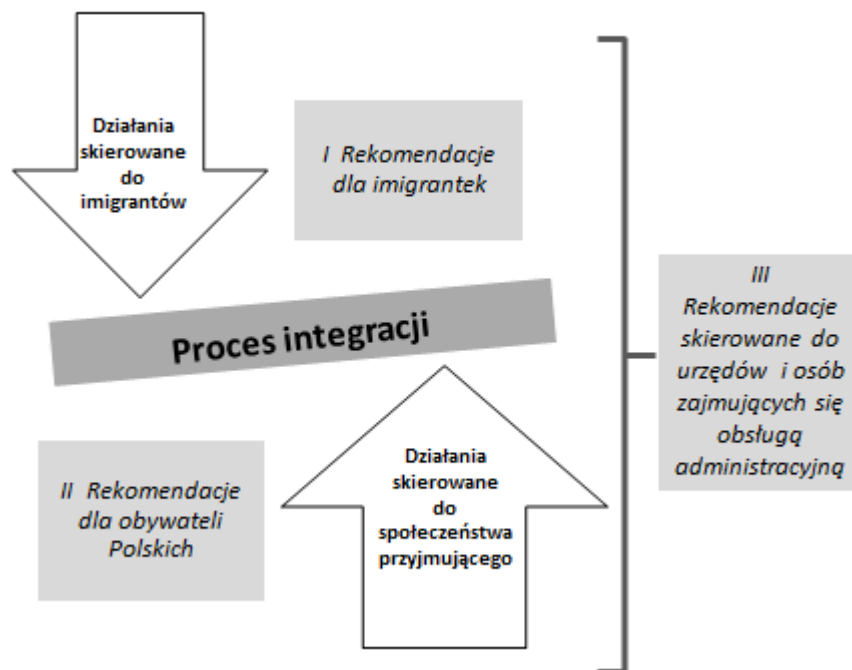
Działania skierowane do imigrantów

I Rekomendacje dla imigrantek

Proces integracji

II Rekomendacje dla obywateli Polskich

Działania skierowane do społeczeństwa przyjmującego

III Rekomendacje skierowane do urzędów i osób zajmujących się obsługą administracyjną